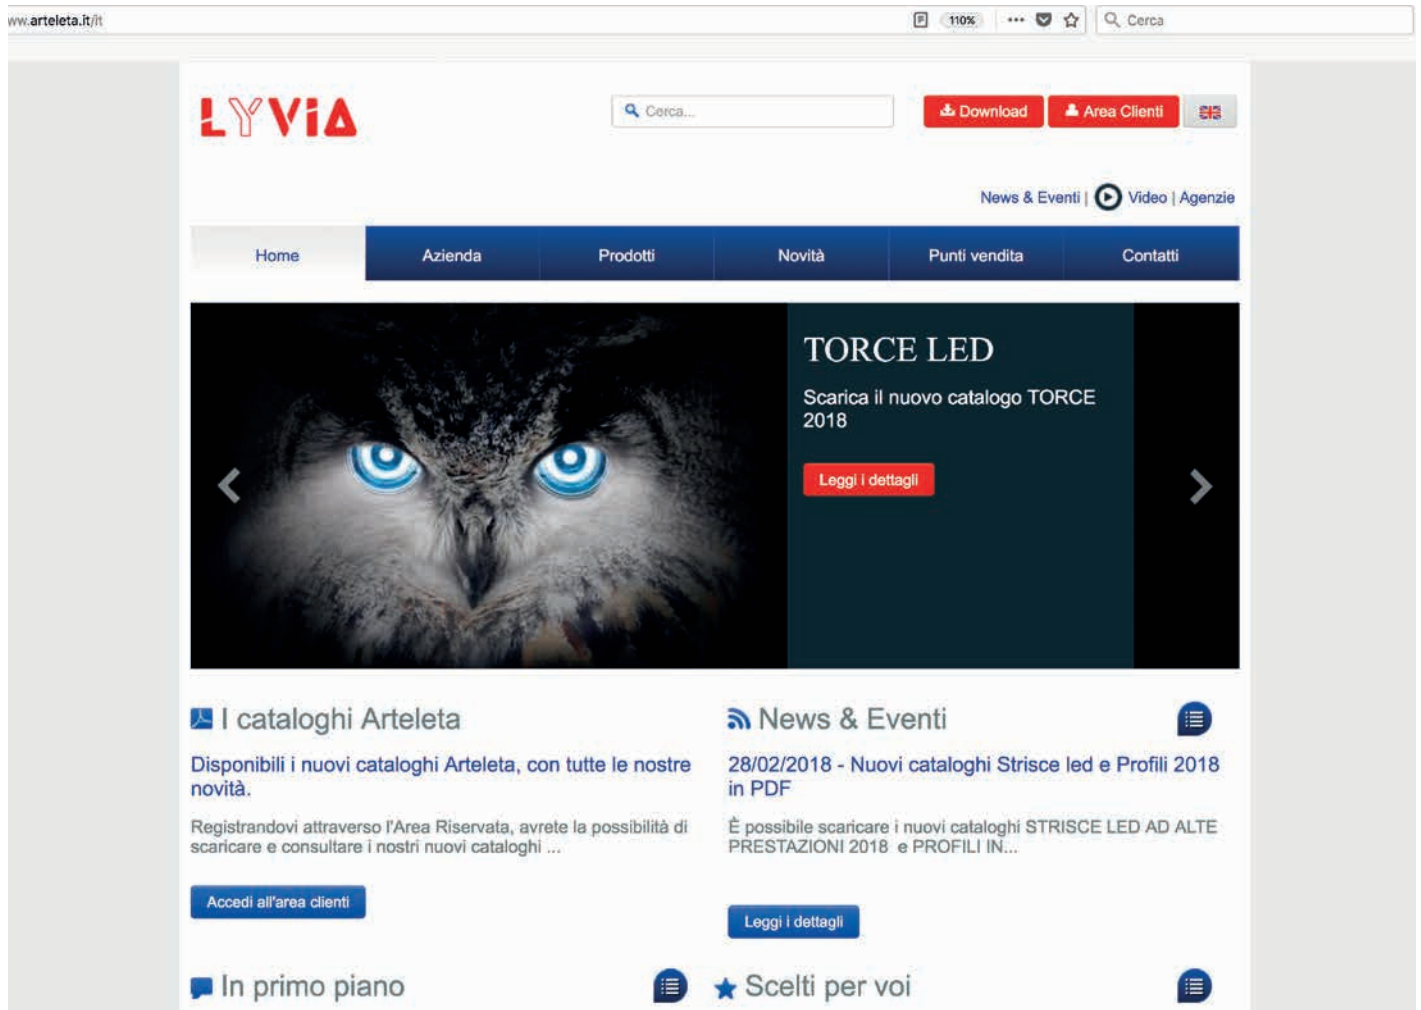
ww.arteleta.it/it

110%

Cerca

LYVIA

Cerca...

Download

Area Clienti

News & Eventi | Video | Agenzie

Home

Azienda

Prodotti

Novità

Punti vendita

Contatti

TORCE LED

Scarica il nuovo catalogo TORCE 2018

Leggi i dettagli

I cataloghi Arteleta

Disponibili i nuovi cataloghi Arteleta, con tutte le nostre novità.

Registrandovi attraverso l'Area Riservata, avrete la possibilità di scaricare e consultare i nostri nuovi cataloghi ...

Accedi all'area clienti

News & Eventi

28/02/2018 - Nuovi cataloghi Strisce led e Profili 2018 in PDF

È possibile scaricare i nuovi cataloghi STRISCE LED AD ALTE PRESTAZIONI 2018 e PROFILI IN...

Leggi i dettagli

In primo piano

Scelti per voi